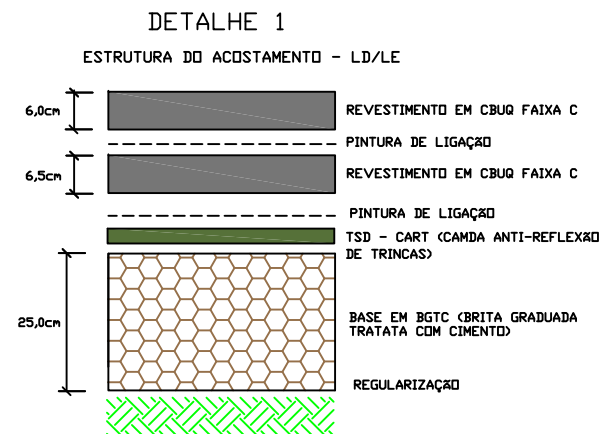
DETALHE 1

ESTRUTURA DO ACOSTAMENTO - LD/LE

6,0cm

REVESTIMENTO EM CBUQ FAIXA C

PINTURA DE LIGAÇÃO

6,5cm

REVESTIMENTO EM CBUQ FAIXA C

PINTURA DE LIGAÇÃO

TSD - CART (CAMDA ANTI-REFLEXÃO DE TRINCAS)

25,0cm

BASE EM BGTC (BRITA GRADUADA TRATATA COM CIMENTO)

REGULARIZAÇÃO